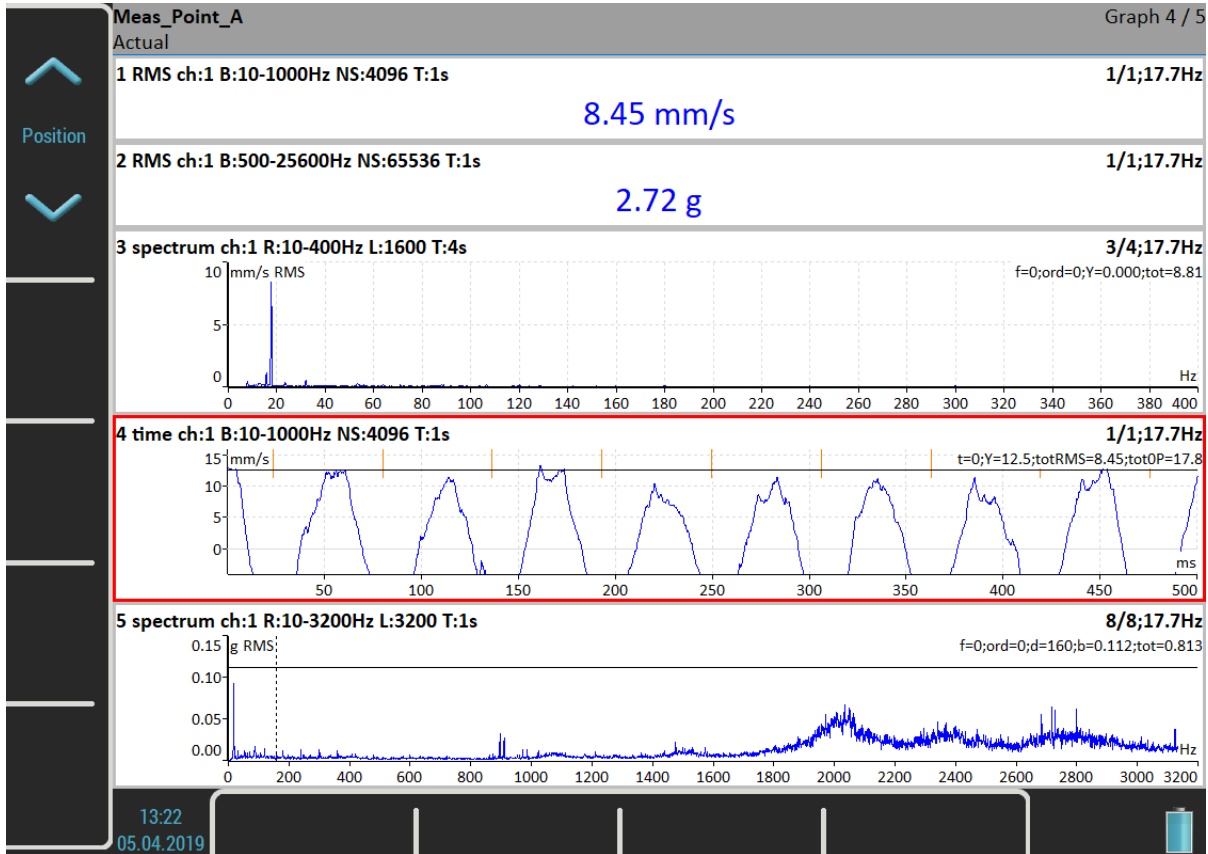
Meas_Point_A
Actual
Graph 4 / 5

Position

1 RMS ch:1 B:10-1000Hz NS:4096 T:1s
1/1;17.7Hz
8.45 mm/s

2 RMS ch:1 B:500-25600Hz NS:65536 T:1s
1/1;17.7Hz
2.72 g

3 spectrum ch:1 R:10-400Hz L:1600 T:4s
3/4;17.7Hz
mm/s RMS
f=0;ord=0;Y=0.000;tot=8.81
10
5
0
Hz
0 20 40 60 80 100 120 140 160 180 200 220 240 260 280 300 320 340 360 380 400

4 time ch:1 B:10-1000Hz NS:4096 T:1s
1/1;17.7Hz
mm/s
t=0;Y=12.5;totRMS=8.45;tot0P=17.8
15
10
5
0
ms
50 100 150 200 250 300 350 400 450 500

5 spectrum ch:1 R:10-3200Hz L:3200 T:1s
8/8;17.7Hz
g RMS
f=0;ord=0;d=160;b=0.112;tot=0.813
0.15
0.10
0.05
0.00
Hz
0 200 400 600 800 1000 1200 1400 1600 1800 2000 2200 2400 2600 2800 3000 3200

13:22
05.04.2019